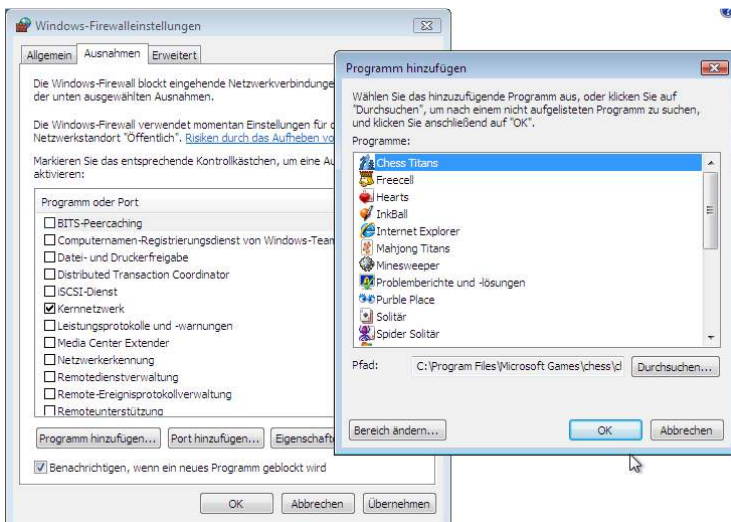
Windows-Firewalleinstellungen

Allgemein | Ausnahmen | Erweitert

Die Windows-Firewall blockt eingehende Netzwerkverbindunge der unten ausgewählten Ausnahmen.

Die Windows-Firewall verwendet momentan Einstellungen für d Netzwerkstandort "Öffentlich". Risiken durch das Aufheben vo

Markieren Sie das entsprechende Kontrollkästchen, um eine Au aktivieren:

Programm oder Port

☐ BITS-Peercaching
☐ Computernamen-Registrierungsdienst von Windows-Tean
☐ Datei- und Druckerfreigabe
☐ Distributed Transaction Coordinator
☐ iSCSI-Dienst
☑ Kernnetzwerk
☐ Leistungsprotokolle und -warnungen
☐ Media Center Extender
☐ Netzwerkerkennung
☐ Remotedienstverwaltung
☐ Remote-Ereignisprotokollverwaltung
☐ Remoteunterstützung

Programm hinzufügen... | Port hinzufügen... | Eigenschafte

☑ Benachrichtigen, wenn ein neues Programm geblockt wird

OK | Abbrechen | Übernehmen

Programm hinzufügen

Wählen Sie das hinzuzufügende Programm aus, oder klicken Sie auf "Durchsuchen", um nach einem nicht aufgelisteten Programm zu suchen, und klicken Sie anschließend auf "OK".

Programme:

Chess Titans
Freecell
Hearts
InkBall
Internet Explorer
Mahjong Titans
Minesweeper
Problemberichte und -lösungen
Purble Place
Solitär
Spider Solitär

Pfad: C:\Program Files\Microsoft Games\chess\cl | Durchsuchen...

Bereich ändern... | OK | Abbrechen